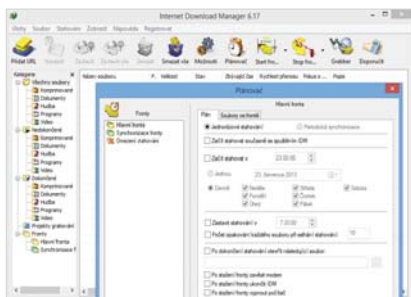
Internet Download Manager 6.17

Úlohy Soubor Stahování Zobrazit Nápověda Registrovat

Přidat URL Smazat vše Možnosti Plánovač Start fro... Stop fro... Grabber Doporučit

Kategorie
Všechny soubory
Komprimované
Dokumenty
Hudba
Programy
Videa
Nedokončené
Komprimované
Dokumenty
Hudba
Programy
Video
Dokončené
Komprimované
Dokumenty
Hudba
Programy
Video
Projekty grabování
Fronty
Hlavní fronta
Synchronizace

Název souboru Velikost Stav Zbývající čas Rychlost přenosu Poslední... Popis

Plánovač

Fronty
Hlavní fronta
Synchronizace fronty
Okamžité stahování

Hlavní fronta
Plán Soubory ve frontě

Jednorázové stahování Periodická synchronizace

Začít stahování současně se spuštěním IDM

Začít stahovat v 22:00:00

Jednou 23. července 2013

Denně Neděle Pondělí Úterý Středa Čtvrtek Pátek Sobota

Zastavit stahování v 7:30:00

Počet opakování každého souboru při selhání stahování 10

Po dokončení stahování otevřít následující soubor

Po stažení fronty zavřít modem
Po stažení fronty ukončit IDM
Po stažení fronty vypnout počítač